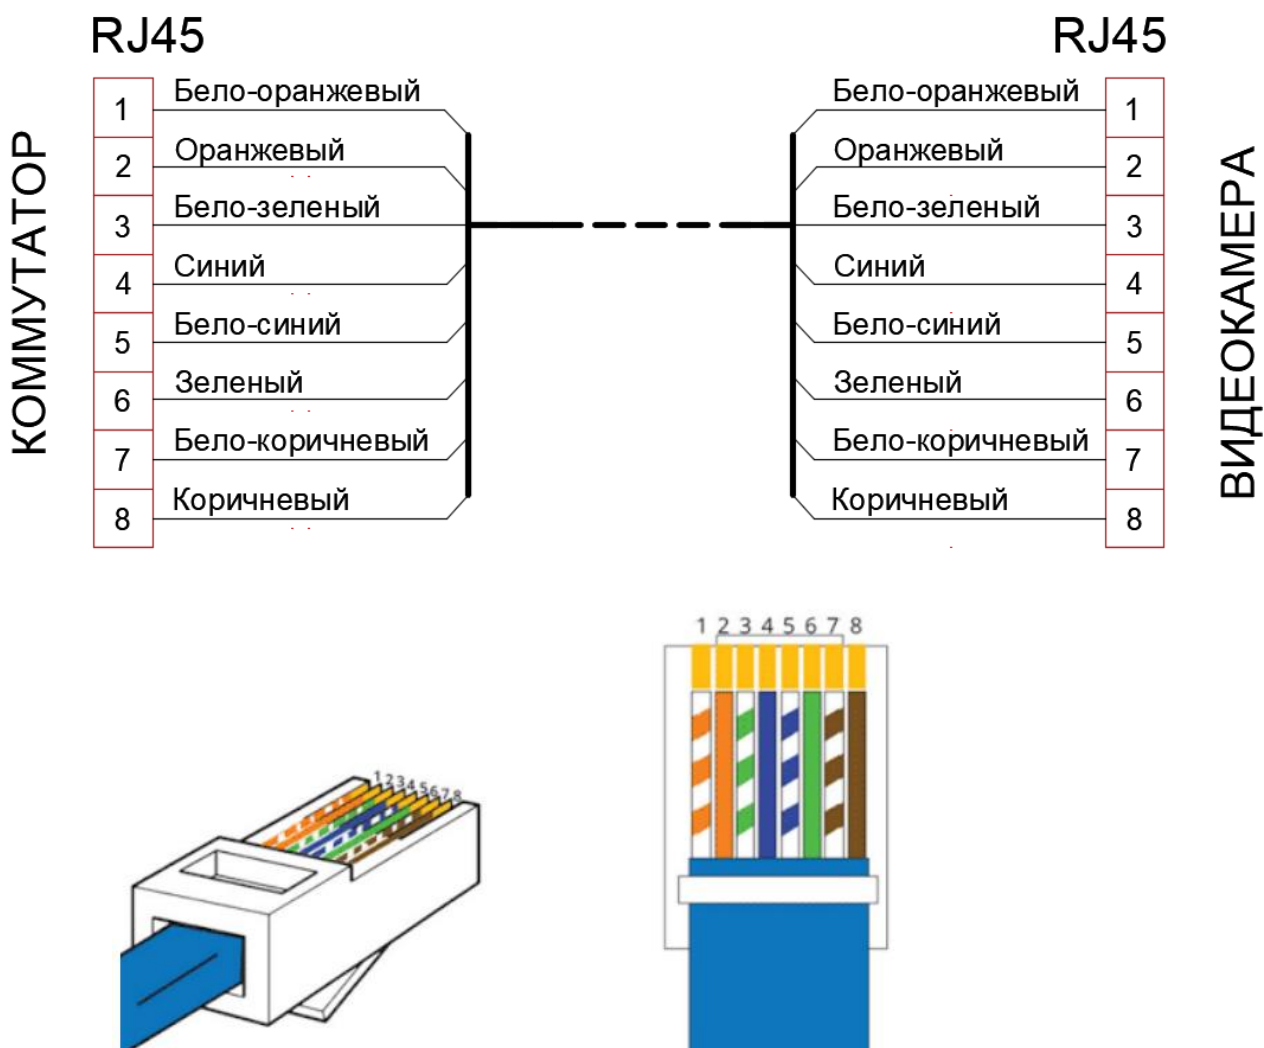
RJ45

КОММУТАТОР

1 Бело-оранжевый
2 Оранжевый
3 Бело-зеленый
4 Синий
5 Бело-синий
6 Зеленый
7 Бело-коричневый
8 Коричневый

RJ45

ВИДЕОКАМЕРА

Бело-оранжевый 1
Оранжевый 2
Бело-зеленый 3
Синий 4
Бело-синий 5
Зеленый 6
Бело-коричневый 7
Коричневый 8

12345678

1 2 3 4 5 6 7 8